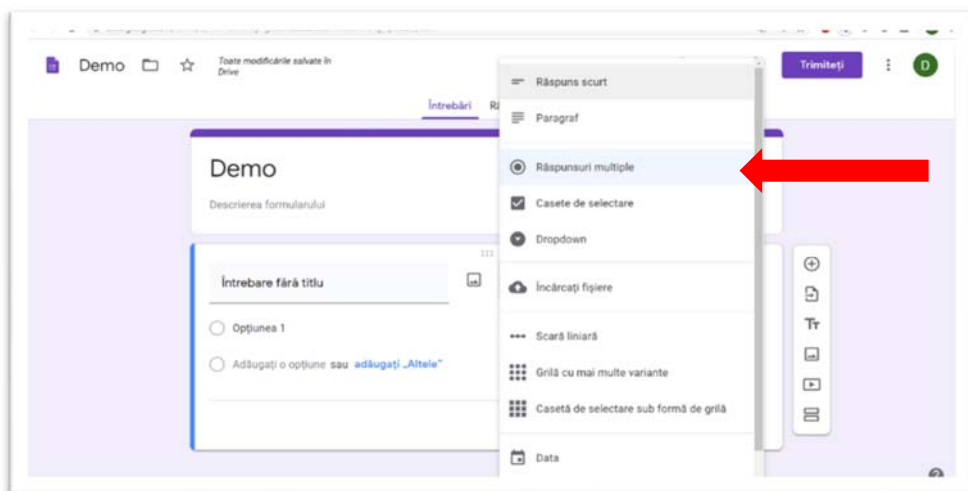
Demo

Toate modificările salvate în Drive

Trimiteți

D

Întrebări Ră

Demo

Descrierea formularului

Întrebare fără titlu

Opțiunea 1

Adăugați o opțiune sau adăugați „Altele"

Răspuns scurt

Paragraf

Răspunsuri multiple

Casete de selectare

Dropdown

Încărcați fișiere

Scară liniară

Grilă cu mai multe variante

Casetă de selectare sub formă de grilă

Data

Tт